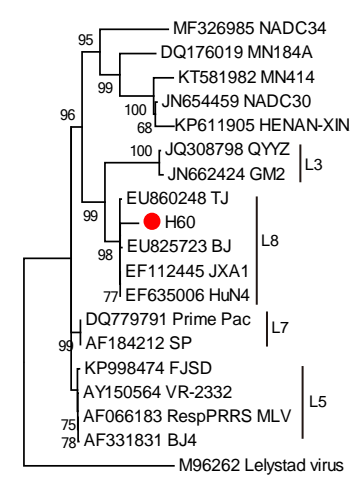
MF326985 NADC34
95
DQ176019 MN184A
99
KT581982 MN414
100
JN654459 NADC30
96
68
KP611905 HENAN-XIN
100
JQ308798 QYYZ
L3
JN662424 GM2
EU860248 TJ
99
H60
98
EU825723 BJ
L8
EF112445 JXA1
77
EF635006 HuN4
DQ779791 Prime Pac
L7
99
AF184212 SP
KP998474 FJSD
AY150564 VR-2332
L5
75
AF066183 RespPRRS MLV
78
AF331831 BJ4
M96262 Lelystad virus